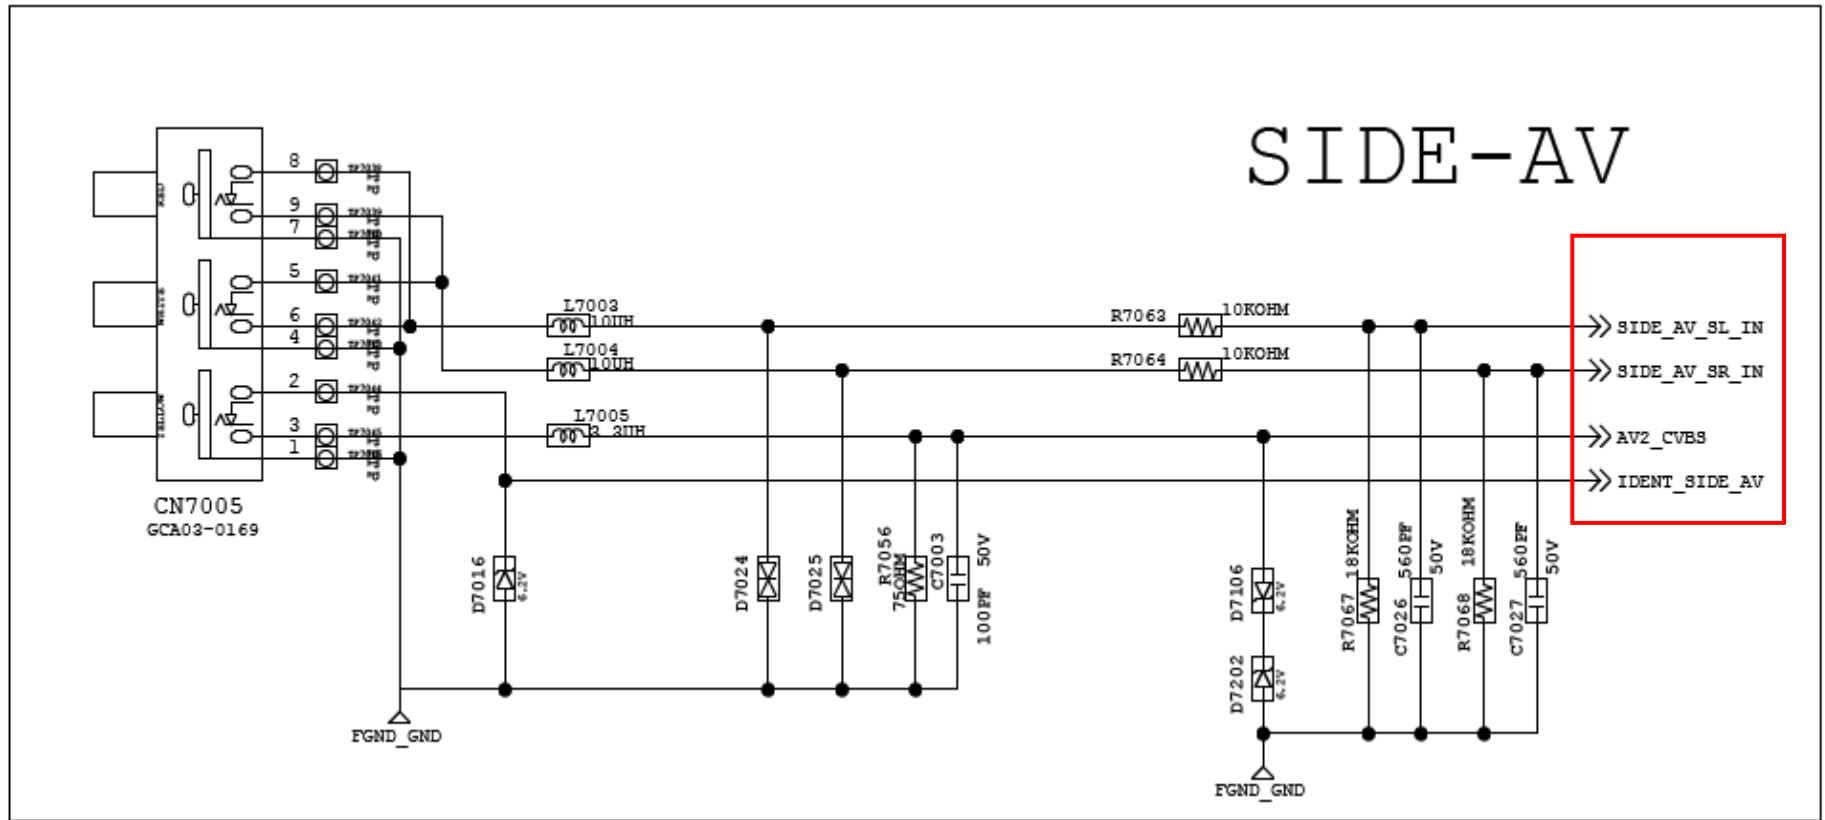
SIDE-AV

RED
WHITE
YELLOW

8
9
7
5
6
4
2
3
1

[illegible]
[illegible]
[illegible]
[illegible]
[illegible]
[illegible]
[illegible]
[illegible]
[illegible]

CN7005
GCA03-0169

L7003
10UH
L7004
10UH
L7005
3.3UH

R7063
10KOHM
R7064
10KOHM

SIDE_AV_SL_IN
SIDE_AV_SR_IN
AV2_CVBS
IDENT_SIDE_AV

D7016
6.2V
D7024
D7025
R7056
75OHM
C7003
100PF
50V

D7106
6.2V
D7202
6.2V
R7067
18KOHM
C7026
560PF
50V
R7068
18KOHM
C7027
560PF
50V

FGND_GND
FGND_GND